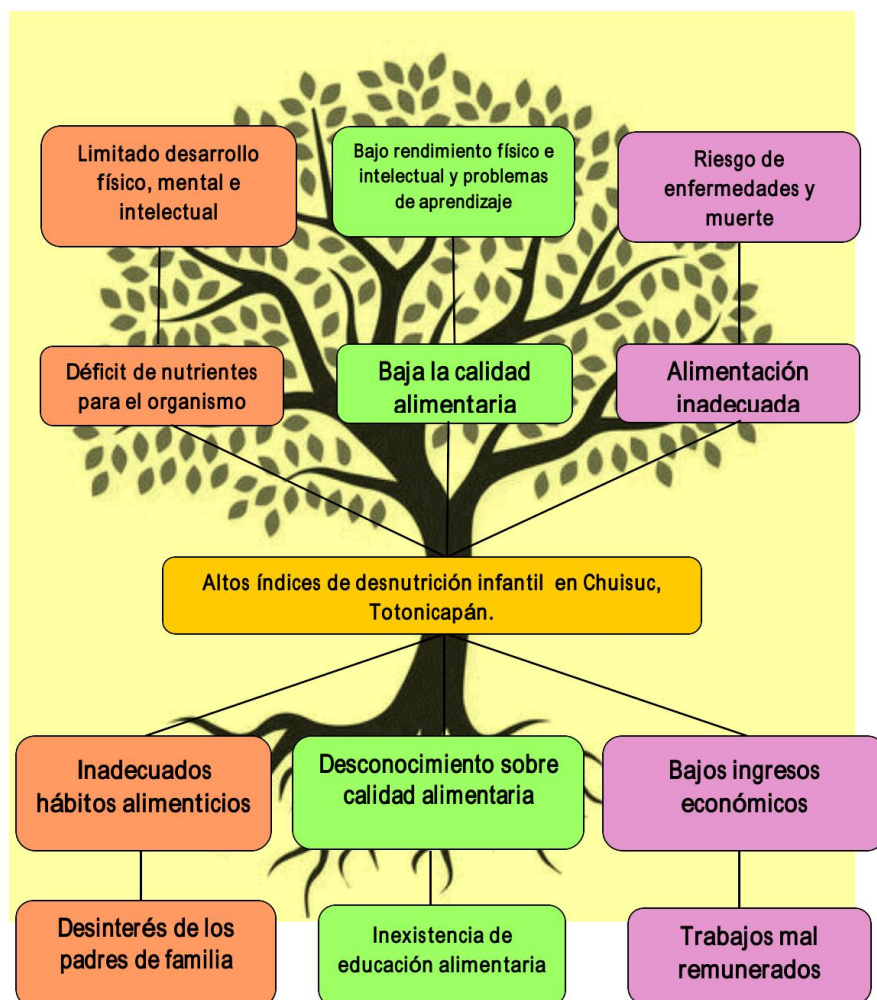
Limitado desarrollo físico, mental e intelectual

Bajo rendimiento físico e intelectual y problemas de aprendizaje

Riesgo de enfermedades y muerte

Déficit de nutrientes para el organismo

Baja la calidad alimentaria

Alimentación inadecuada

Altos índices de desnutrición infantil en Chuisuc, Totonicapán.

Inadecuados hábitos alimenticios

Desconocimiento sobre calidad alimentaria

Bajos ingresos económicos

Desinterés de los padres de familia

Inexistencia de educación alimentaria

Trabajos mal remunerados